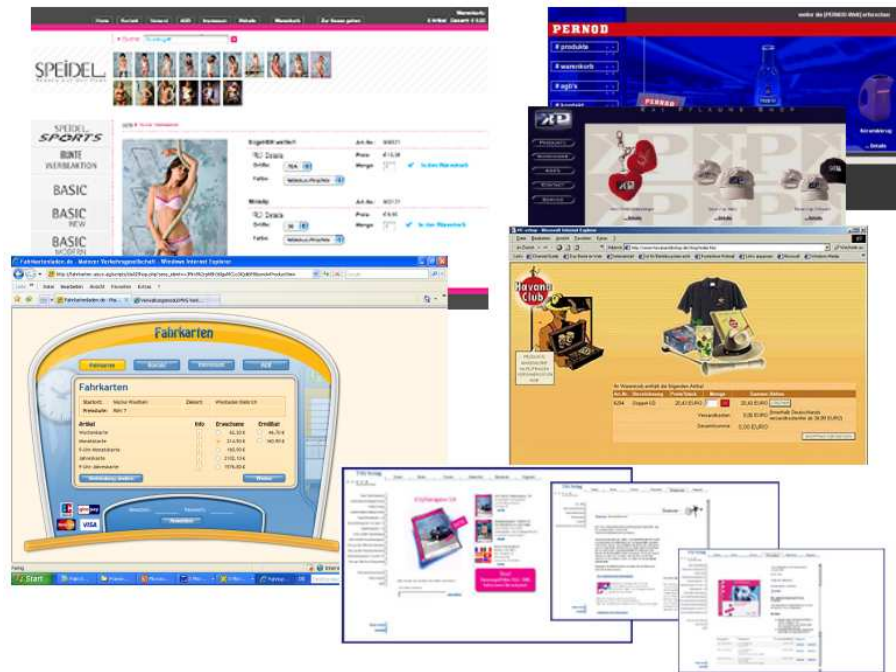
SPEIDEL

SPEIDEL SPORTS

BUNTE WERBEAKTION

BASIC

BASIC NEW

BASIC

PERNOD

# produkte

# warenkorb

Fahrkartenladen.de - Mainzer Verkehrsgesellschaft - Windows Internet Explorer

Fahrkarten

Fahrkarten

Artikel

Info

Erwachsene

Ermäßigt

Wochenkarte

Monatskarte

Jahreskarte

Weiter

VISA

Start

Havana Club